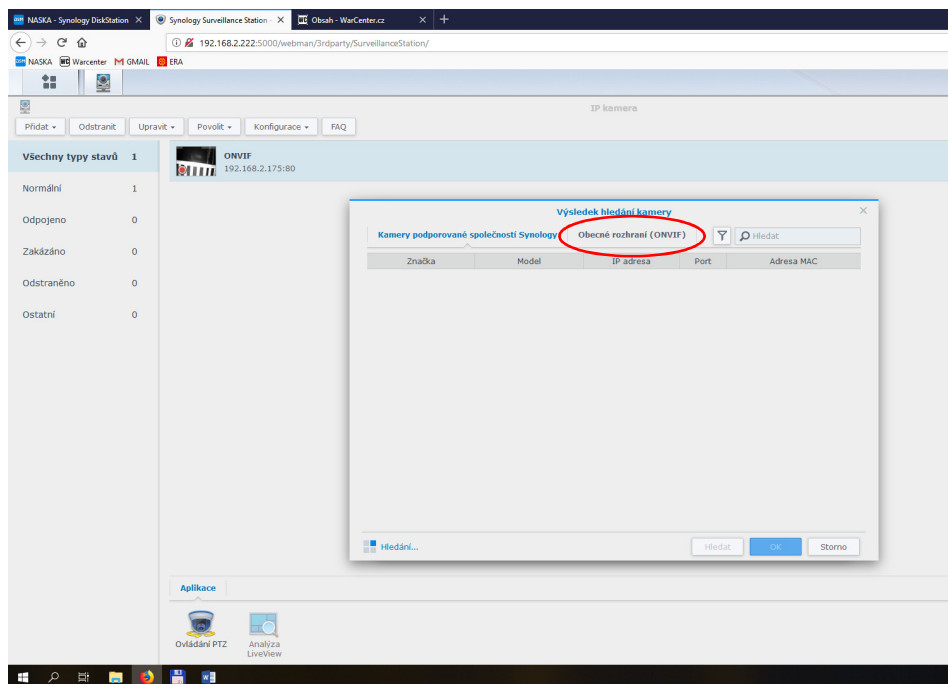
NASKA - Synology DiskStation × Synology Surveillance Station - × Obsah - WarCenter.cz × +

192.168.2.222:5000/webman/3rdparty/SurveillanceStation/

NASKA Warcenter GMAIL ERA

IP kamera

Přidat Odstranit Upravit Povolit Konfigurace FAQ

| | |
|---|---|
| Všechny typy stavů | 1 |
| Normální | 1 |
| Odpojeno | 0 |
| Zakázáno | 0 |
| Odstraněno | 0 |
| Ostatní | 0 |

ONVIF
192.168.2.175:80

Výsledek hledání kamery

Kamery podporované společností Synology Obecné rozhraní (ONVIF) Hledat

| Značka | Model | IP adresa | Port | Adresa MAC |
|---|---|---|---|---|

Hledání...

Hledat OK Storno

Aplikace

Ovládání PTZ Analýza LiveView